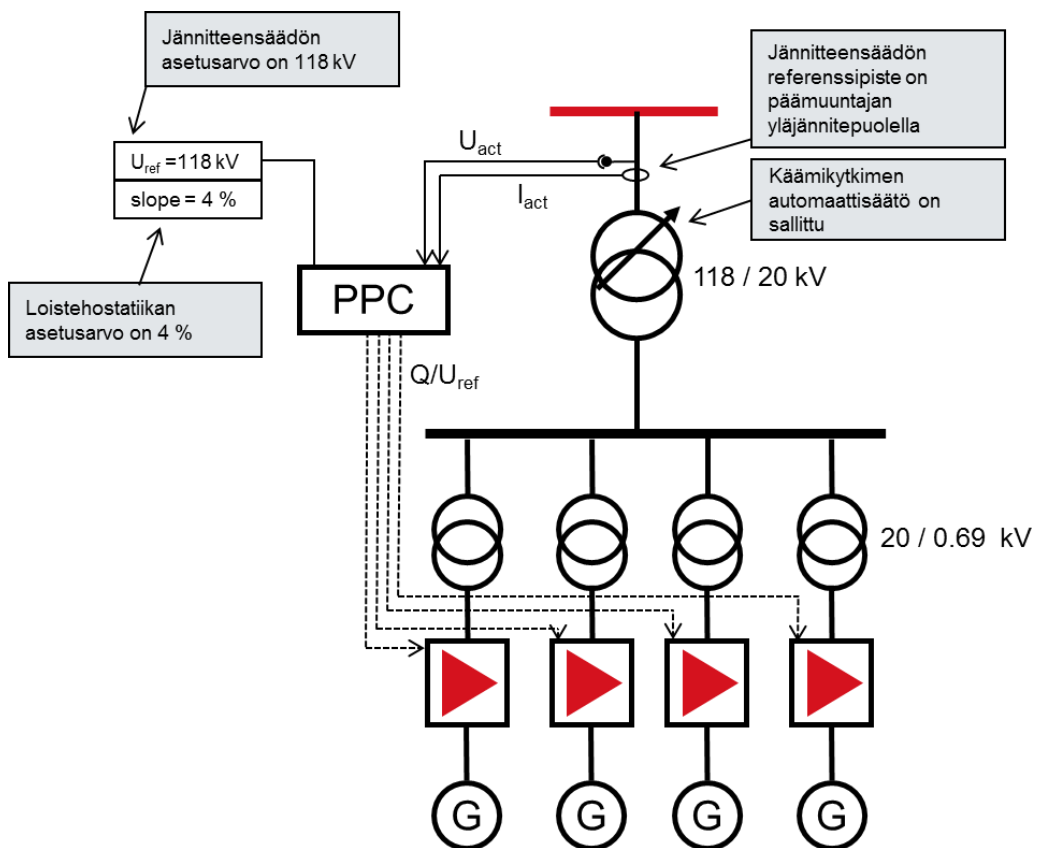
Jännitteensäädön asetusarvo on 118 kV

$U_{ref}$ =118 kV

slope = 4 %

Loistehostatiikan asetusarvo on 4 %

Jännitteensäädön referenssipiste on päämuuntajan yläjännitepuolella

$U_{act}$

$I_{act}$

Käämikytkimen automaattisäätö on sallittu

118 / 20 kV

PPC

$Q/U_{ref}$

20 / 0.69 kV

G

G

G

G